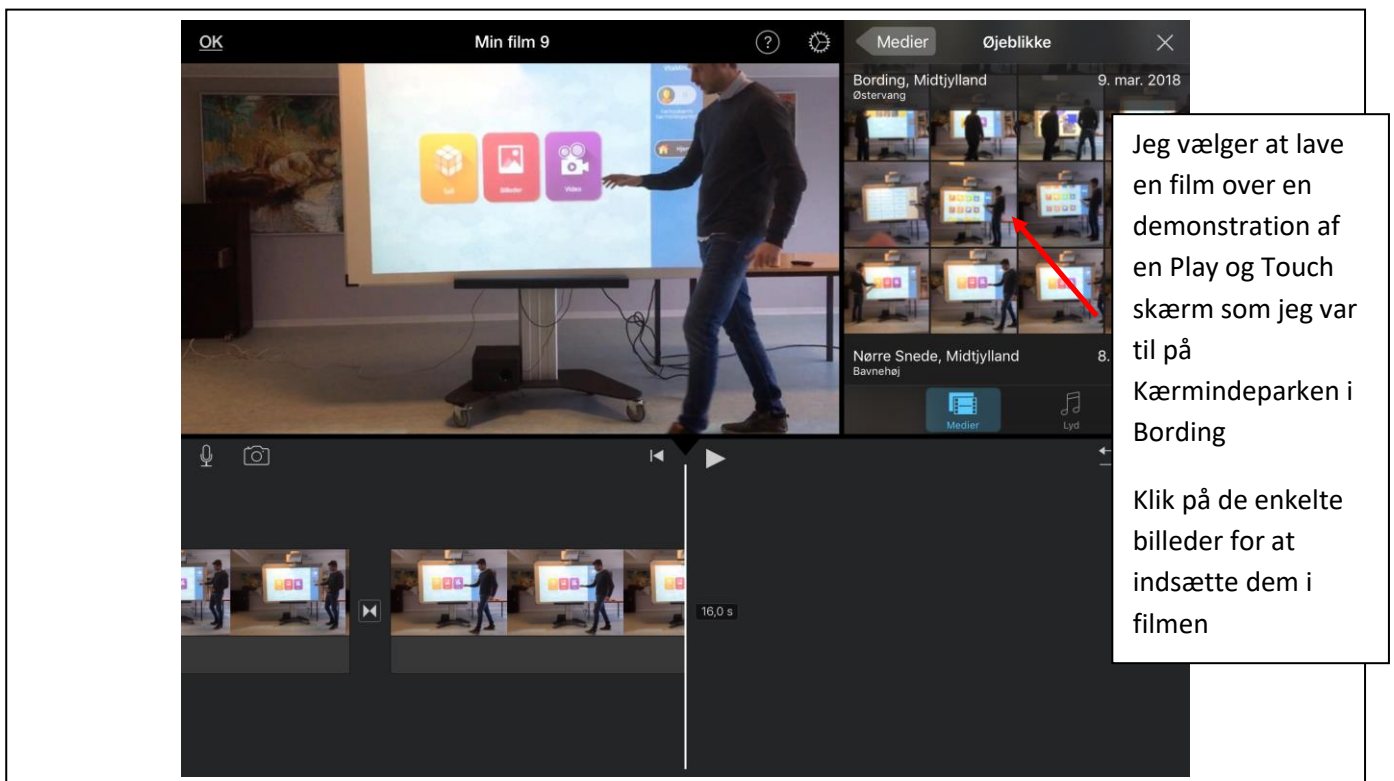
OK Min film 9

Medier Øjeblikke

Bording, Midtjylland 9. mar. 2018
Østervang

Spil Billeder Video

Nørre Snede, Midtjylland 8.
Bavnehøj

Medier Lyd

16,0 s

Jeg vælger at lave en film over en demonstration af en Play og Touch skærm som jeg var til på Kærmindeparken i Bording

Klik på de enkelte billeder for at indsætte dem i filmen